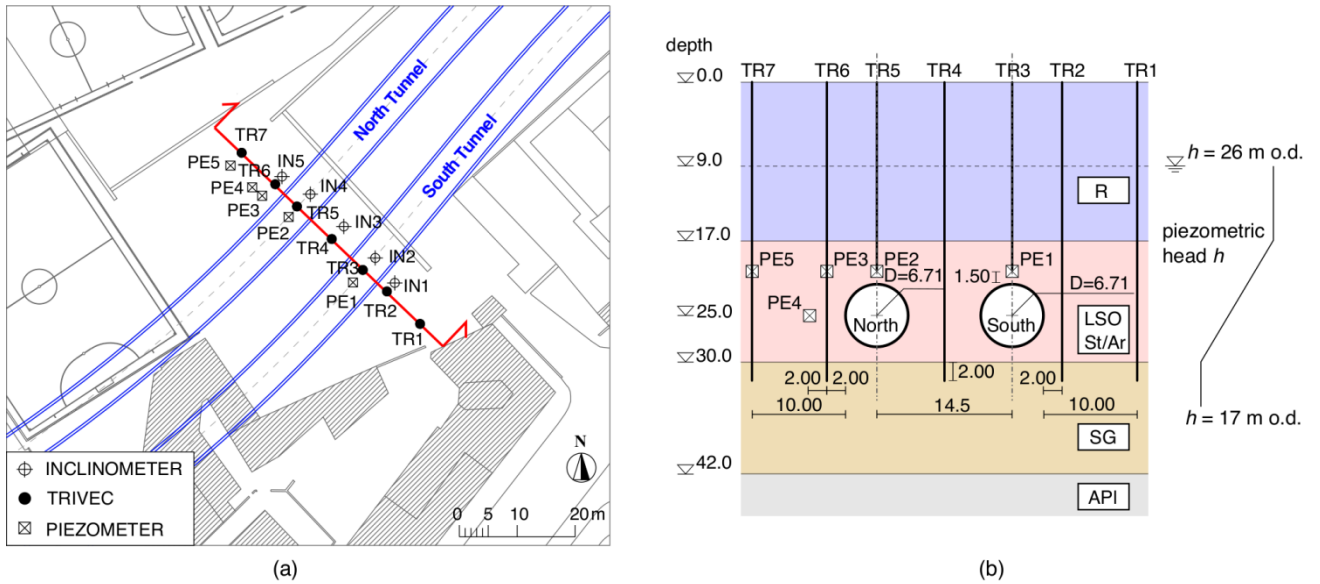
North Tunnel
South Tunnel
TR7
PE5
TR6
IN5
PE4
IN4
PE3
TR5
IN3
PE2
TR4
IN2
TR3
PE1
IN1
TR2
TR1
INCLINOMETER
TRIVEC
PIEZOMETER
N
0 5 10 20 m
(a)

depth
$\triangledown$0.0
TR7 TR6 TR5 TR4 TR3 TR2 TR1
$\triangledown$9.0
$h = 26$ m o.d.
R
$\triangledown$17.0
piezometric head $h$
PE5
PE3
PE2
D=6.71
1.50
PE1
D=6.71
PE4
$\triangledown$25.0
North
South
LSO St/Ar
$\triangledown$30.0
2.00
2.00 2.00
2.00
10.00
14.5
10.00
$h = 17$ m o.d.
SG
$\triangledown$42.0
API
(b)